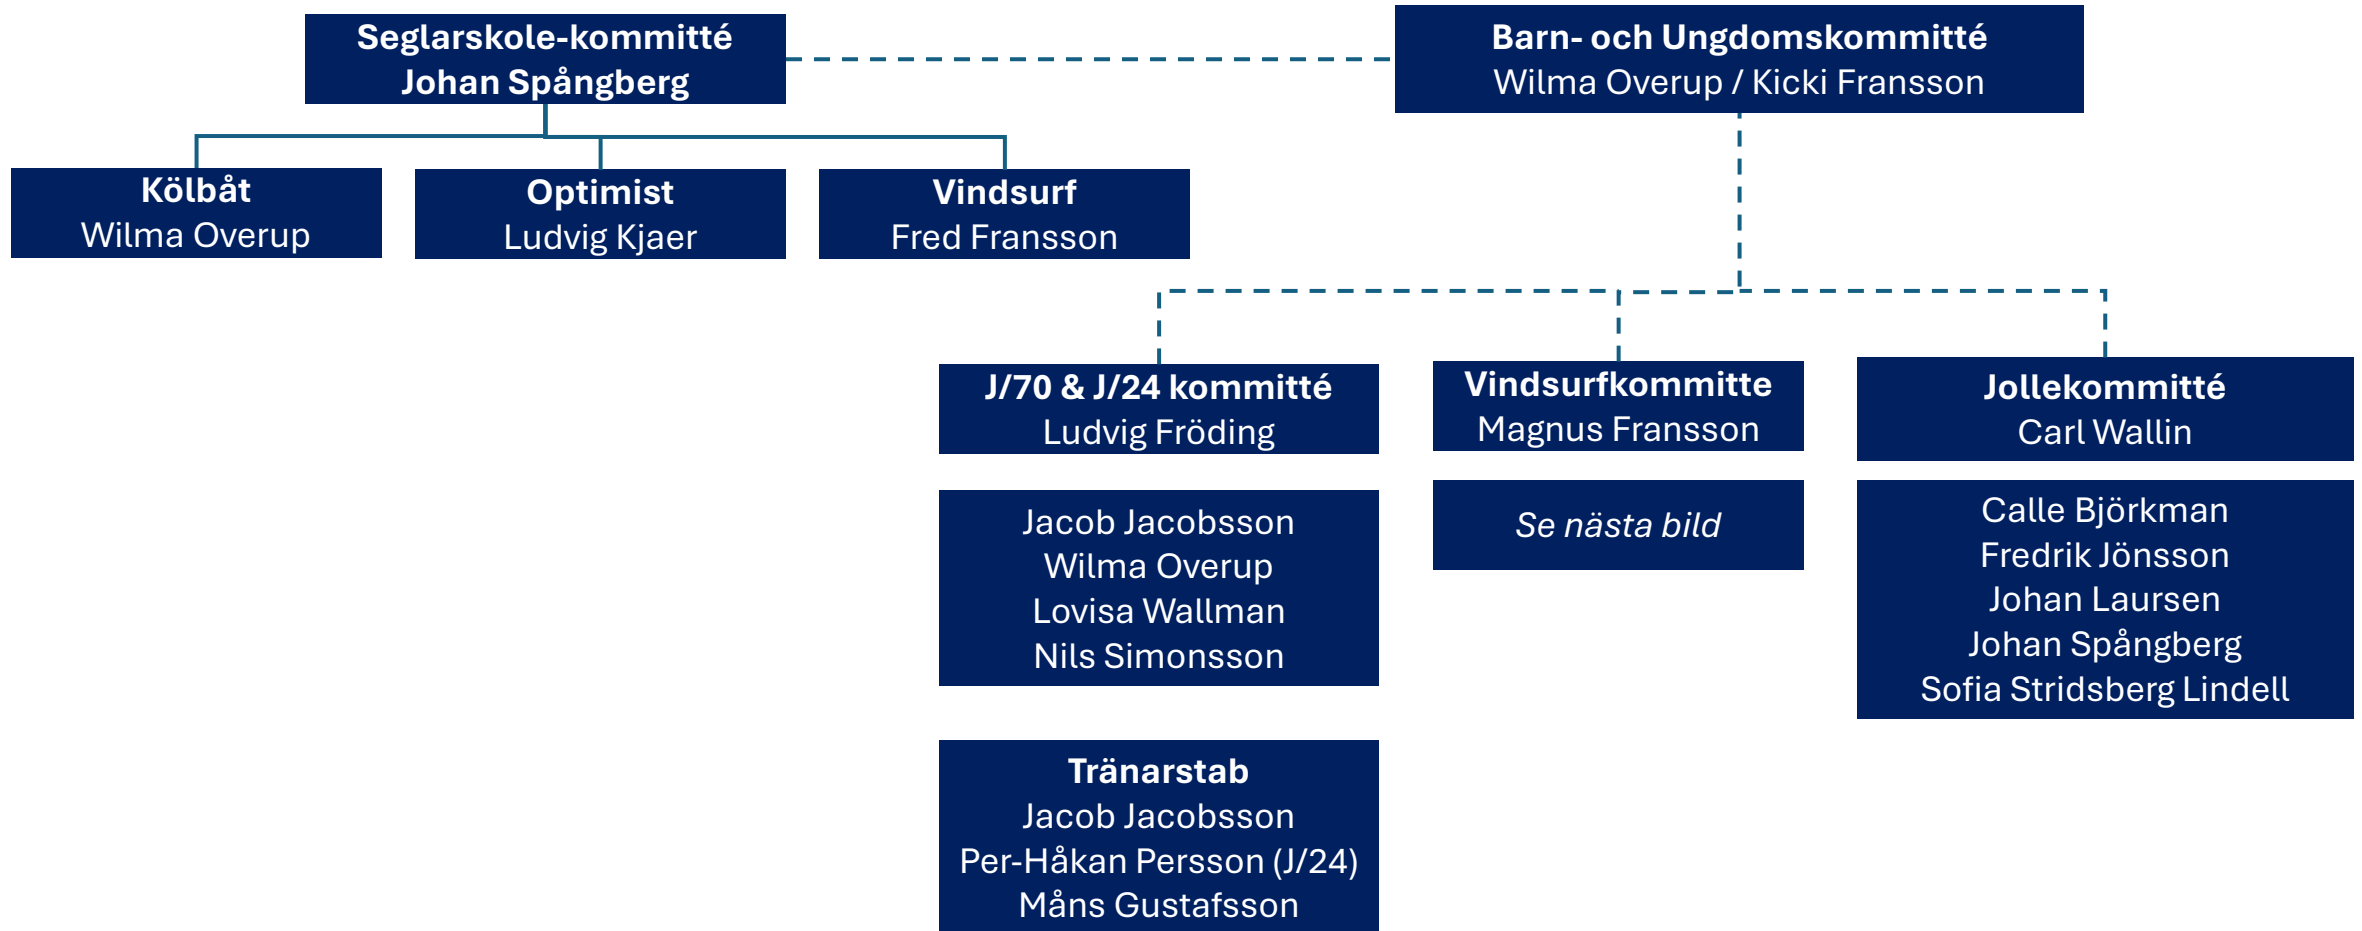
Seglarskole-kommitté
Johan Spångberg

Barn- och Ungdomskommitté
Wilma Overup / Kicki Fransson

Kölbåt
Wilma Overup

Optimist
Ludvig Kjaer

Vindsurf
Fred Fransson

J/70 & J/24 kommitté
Ludvig Fröding

Jacob Jacobsson
Wilma Overup
Lovisa Wallman
Nils Simonsson

Tränarstab
Jacob Jacobsson
Per-Håkan Persson (J/24)
Måns Gustafsson

Vindsurfkommitte
Magnus Fransson

Se nästa bild

Jollekommitté
Carl Wallin

Calle Björkman
Fredrik Jönsson
Johan Laursen
Johan Spångberg
Sofia Stridsberg Lindell